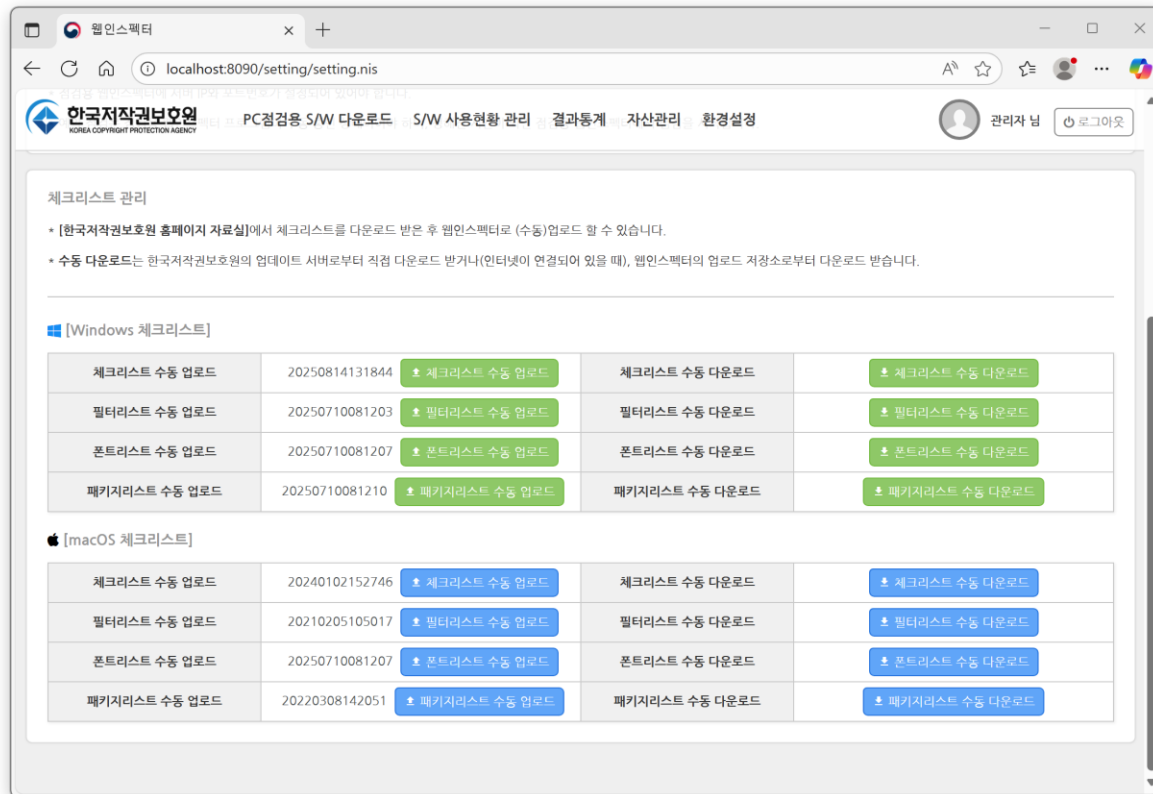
웹인스펙터

localhost:8090/setting/setting.nis

한국저작권보호원
KOREA COPYRIGHT PROTECTION AGENCY

PC점검용 S/W 다운로드 S/W 사용현황 관리 결과통계 자산관리 환경설정

관리자 님 로그아웃

체크리스트 관리

* [한국저작권보호원 홈페이지 자료실]에서 체크리스트를 다운로드 받은 후 웹인스펙터로 (수동)업로드 할 수 있습니다.

* 수동 다운로드는 한국저작권보호원의 업데이트 서버로부터 직접 다운로드 받거나(인터넷이 연결되어 있을 때), 웹인스펙터의 업로드 저장소로부터 다운로드 받습니다.

[Windows 체크리스트]

| 체크리스트 수동 업로드 | 20250814131844 체크리스트 수동 업로드 | 체크리스트 수동 다운로드 | 체크리스트 수동 다운로드 |
|---|---|---|---|
| 필터리스트 수동 업로드 | 20250710081203 필터리스트 수동 업로드 | 필터리스트 수동 다운로드 | 필터리스트 수동 다운로드 |
| 폰트리스트 수동 업로드 | 20250710081207 폰트리스트 수동 업로드 | 폰트리스트 수동 다운로드 | 폰트리스트 수동 다운로드 |
| 패키지리스트 수동 업로드 | 20250710081210 패키지리스트 수동 업로드 | 패키지리스트 수동 다운로드 | 패키지리스트 수동 다운로드 |

[macOS 체크리스트]

| 체크리스트 수동 업로드 | 20240102152746 체크리스트 수동 업로드 | 체크리스트 수동 다운로드 | 체크리스트 수동 다운로드 |
|---|---|---|---|
| 필터리스트 수동 업로드 | 20210205105017 필터리스트 수동 업로드 | 필터리스트 수동 다운로드 | 필터리스트 수동 다운로드 |
| 폰트리스트 수동 업로드 | 20250710081207 폰트리스트 수동 업로드 | 폰트리스트 수동 다운로드 | 폰트리스트 수동 다운로드 |
| 패키지리스트 수동 업로드 | 20220308142051 패키지리스트 수동 업로드 | 패키지리스트 수동 다운로드 | 패키지리스트 수동 다운로드 |